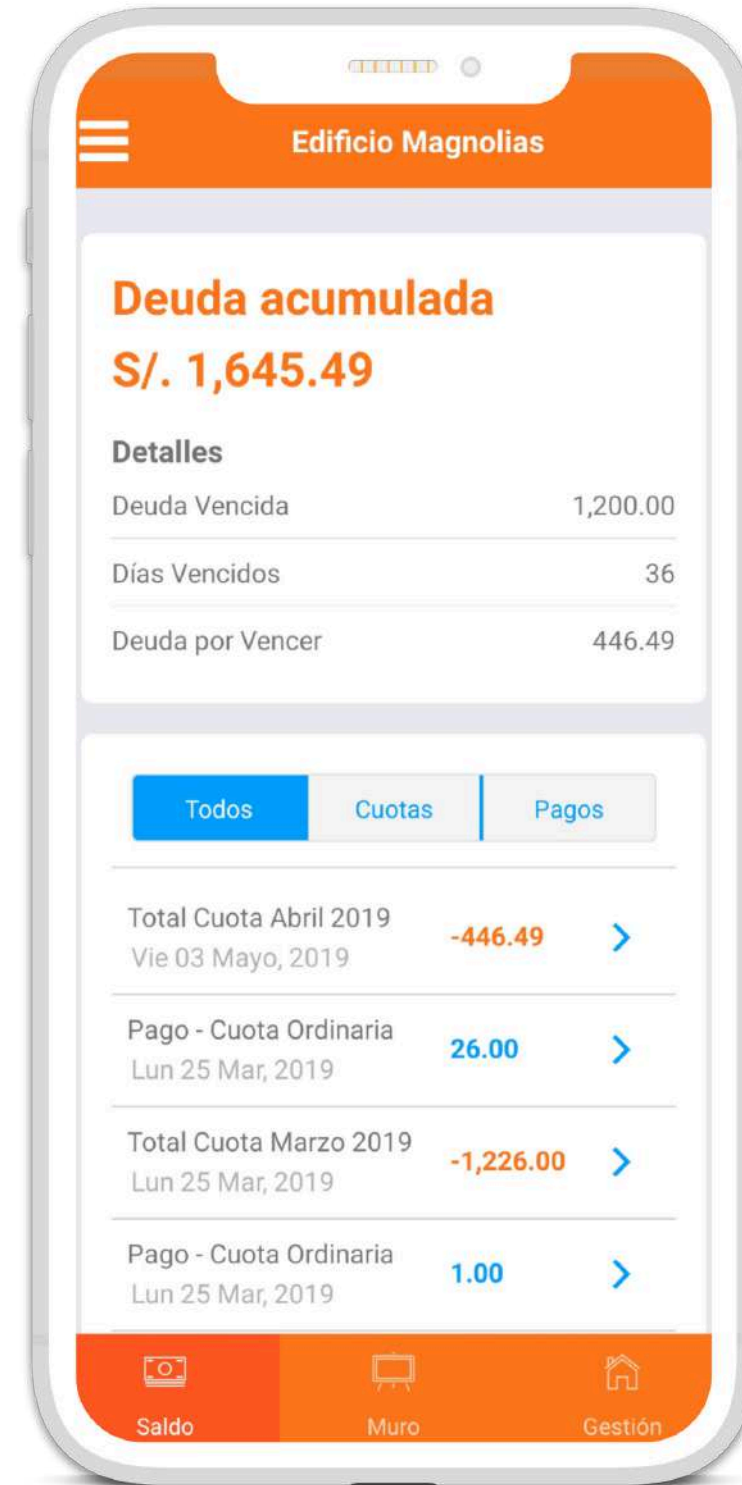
Edificio Magnolias

Deuda acumulada
S/. 1,645.49

Detalles
Deuda Vencida 1,200.00
Días Vencidos 36
Deuda por Vencer 446.49

Todos | Cuotas | Pagos

Total Cuota Abril 2019
Vie 03 Mayo, 2019
-446.49

Pago - Cuota Ordinaria
Lun 25 Mar, 2019
26.00

Total Cuota Marzo 2019
Lun 25 Mar, 2019
-1,226.00

Pago - Cuota Ordinaria
Lun 25 Mar, 2019
1.00

Saldo
Muro
Gestión